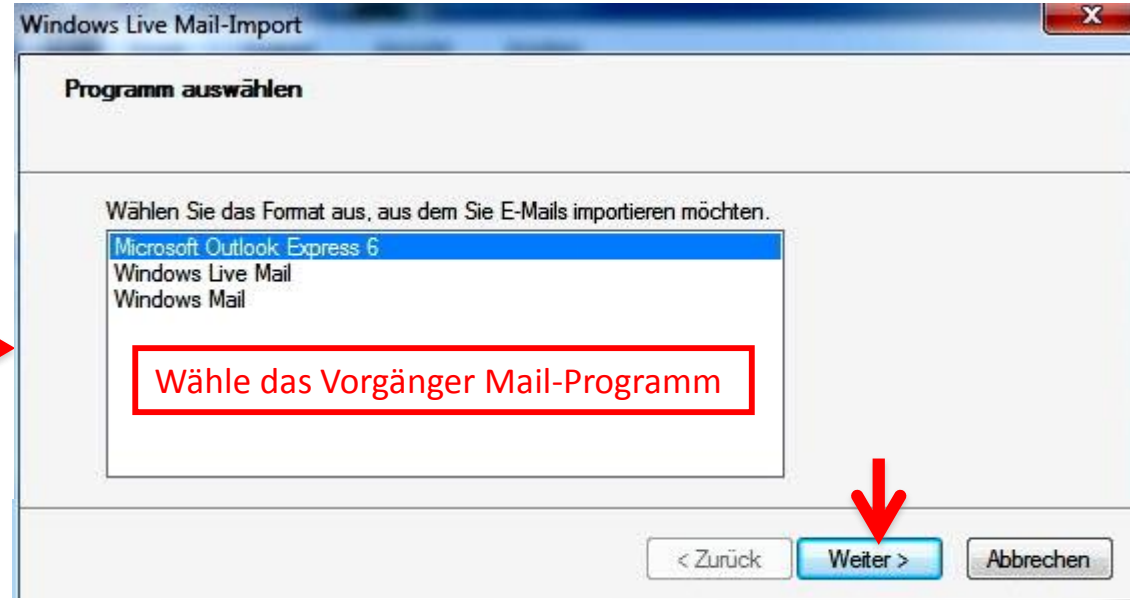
Windows Live Mail-Import

Programm auswählen

Wählen Sie das Format aus, aus dem Sie E-Mails importieren möchten.

Microsoft Outlook Express 6
Windows Live Mail
Windows Mail

Wähle das Vorgänger Mail-Programm

< Zurück
Weiter >
Abbrechen